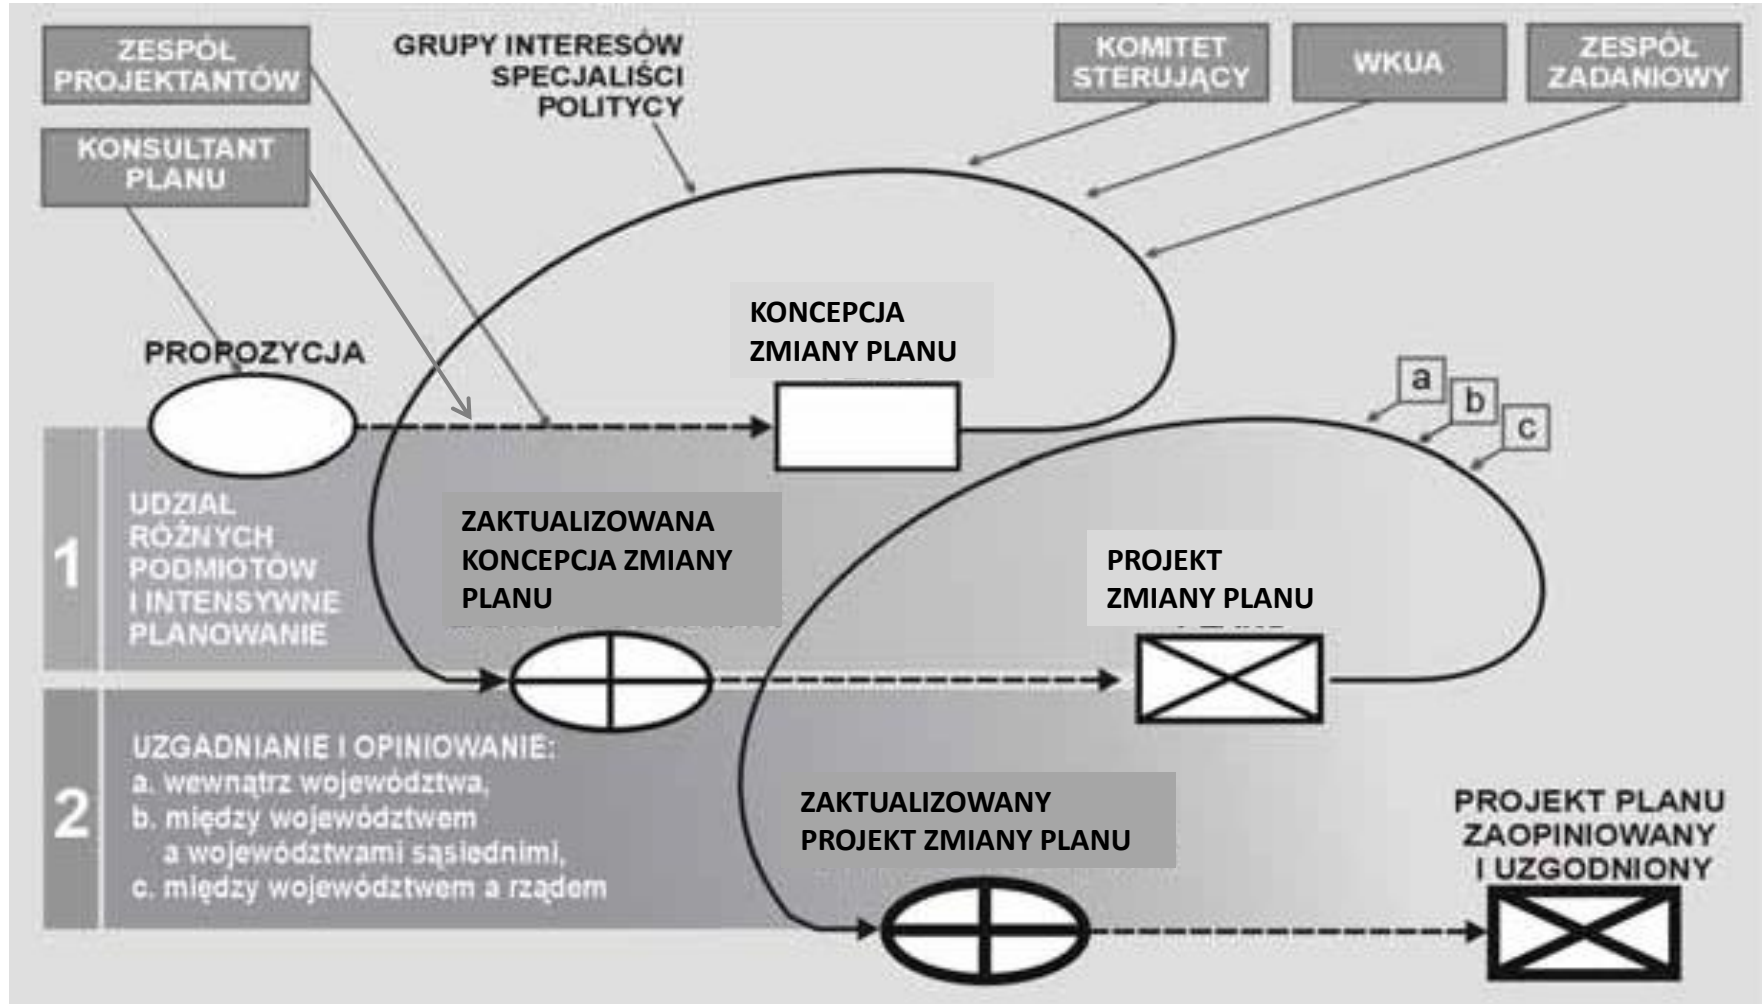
ZESPÓŁ PROJEKTANTÓW

KONSULTANT PLANU

GRUPY INTERESÓW
SPECJALIŚCI
POLITYCY

KOMITET STERUJĄCY

WKUA

ZESPÓŁ ZADANIOWY

PROPOZYCJA

KONCEPCJA ZMIANY PLANU

a

b

c

1

UDZIAŁ RÓŻNYCH PODMIOTÓW I INTENSYWNE PLANOWANIE

ZAKTUALIZOWANA KONCEPCJA ZMIANY PLANU

PROJEKT ZMIANY PLANU

2

UZGADNIANIE I OPINIOWANIE:
a. wewnątrz województwa,
b. między województwem a województwami sąsiednimi,
c. między województwem a rządem

ZAKTUALIZOWANY PROJEKT ZMIANY PLANU

PROJEKT PLANU ZAOPINIOWANY I UZGODNIONY